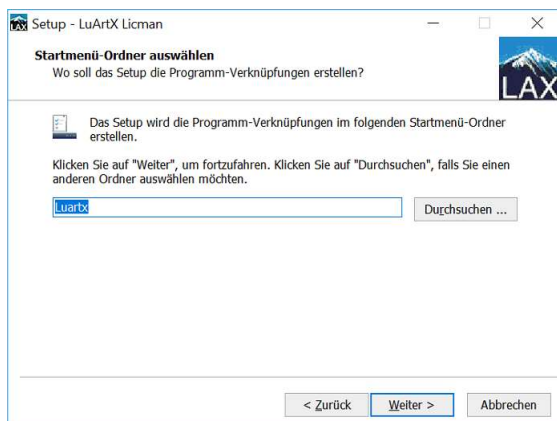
Setup - LuArtX Licman

Startmenü-Ordner auswählen
Wo soll das Setup die Programm-Verknüpfungen erstellen?

LAX

Das Setup wird die Programm-Verknüpfungen im folgenden Startmenü-Ordner erstellen.

Klicken Sie auf "Weiter", um fortzufahren. Klicken Sie auf "Durchsuchen", falls Sie einen anderen Ordner auswählen möchten.

Luartx

Durchsuchen ...

< Zurück

Weiter >

Abbrechen